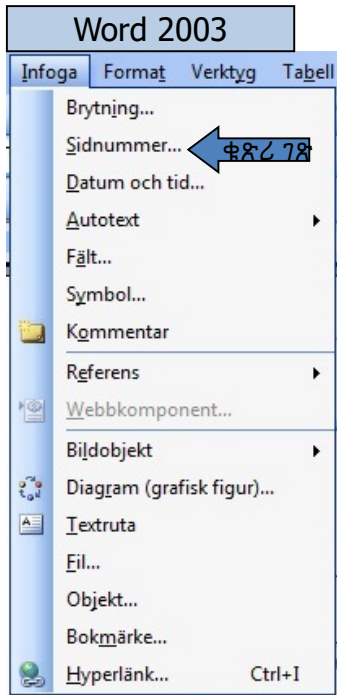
Word 2003

Infoga Format Verktyg Tabell

Brytning...
Sidnummer...
ቁጽሪ ገጽ
Datum och tid...
Autotext
Fält...
Symbol...
Kommentar
Referens
Webbkomponent...
Bildobjekt
Diagram (grafisk figur)...
Textruta
Fil...
Objekt...
Bokmärke...
Hyperlänk... Ctrl+I